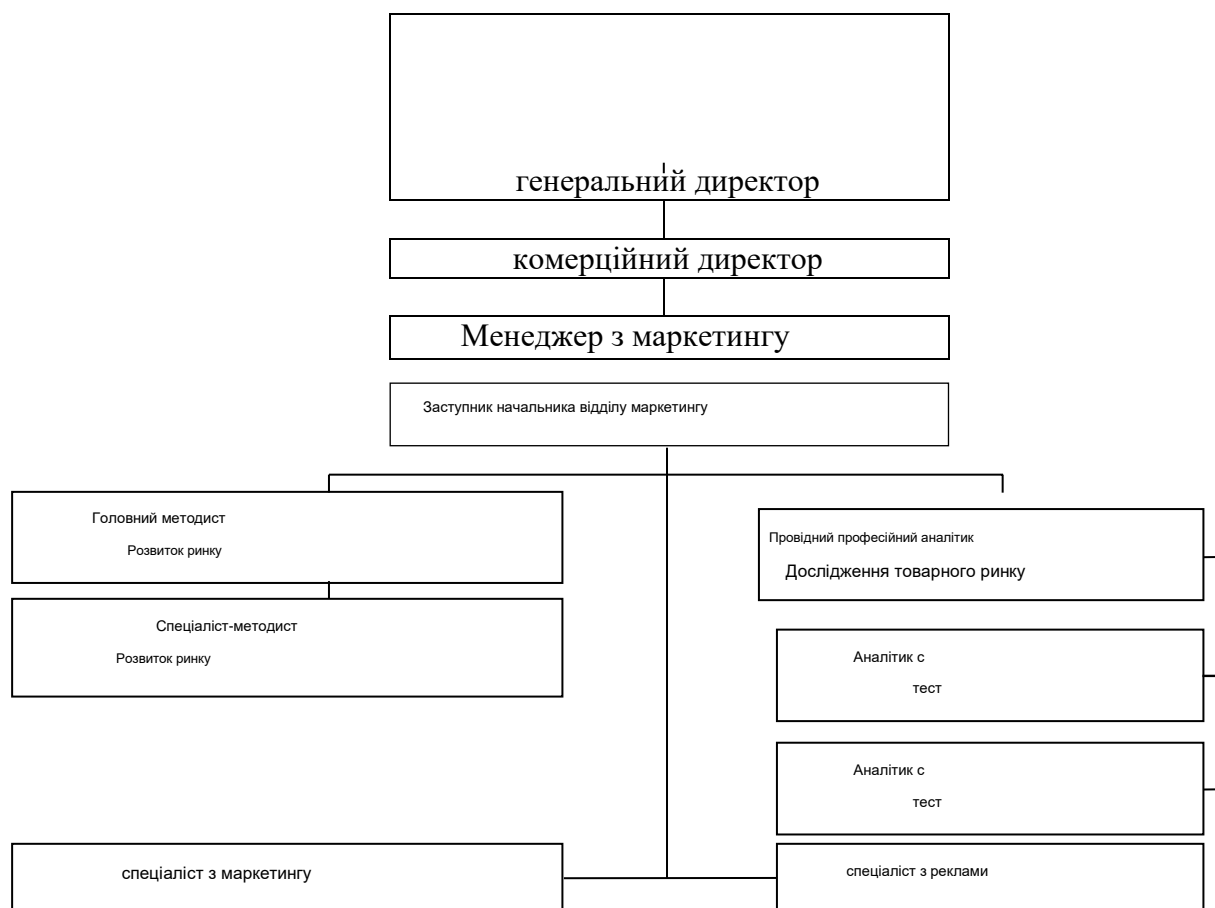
генеральний директор

комерційний директор

Менеджер з маркетингу

Заступник начальника відділу маркетингу

Головний методист

Розвиток ринку

Спеціаліст-методист

Розвиток ринку

Провідний професійний аналітик

Дослідження товарного ринку

Аналітик с

тест

Аналітик с

тест

спеціаліст з маркетингу

спеціаліст з реклами